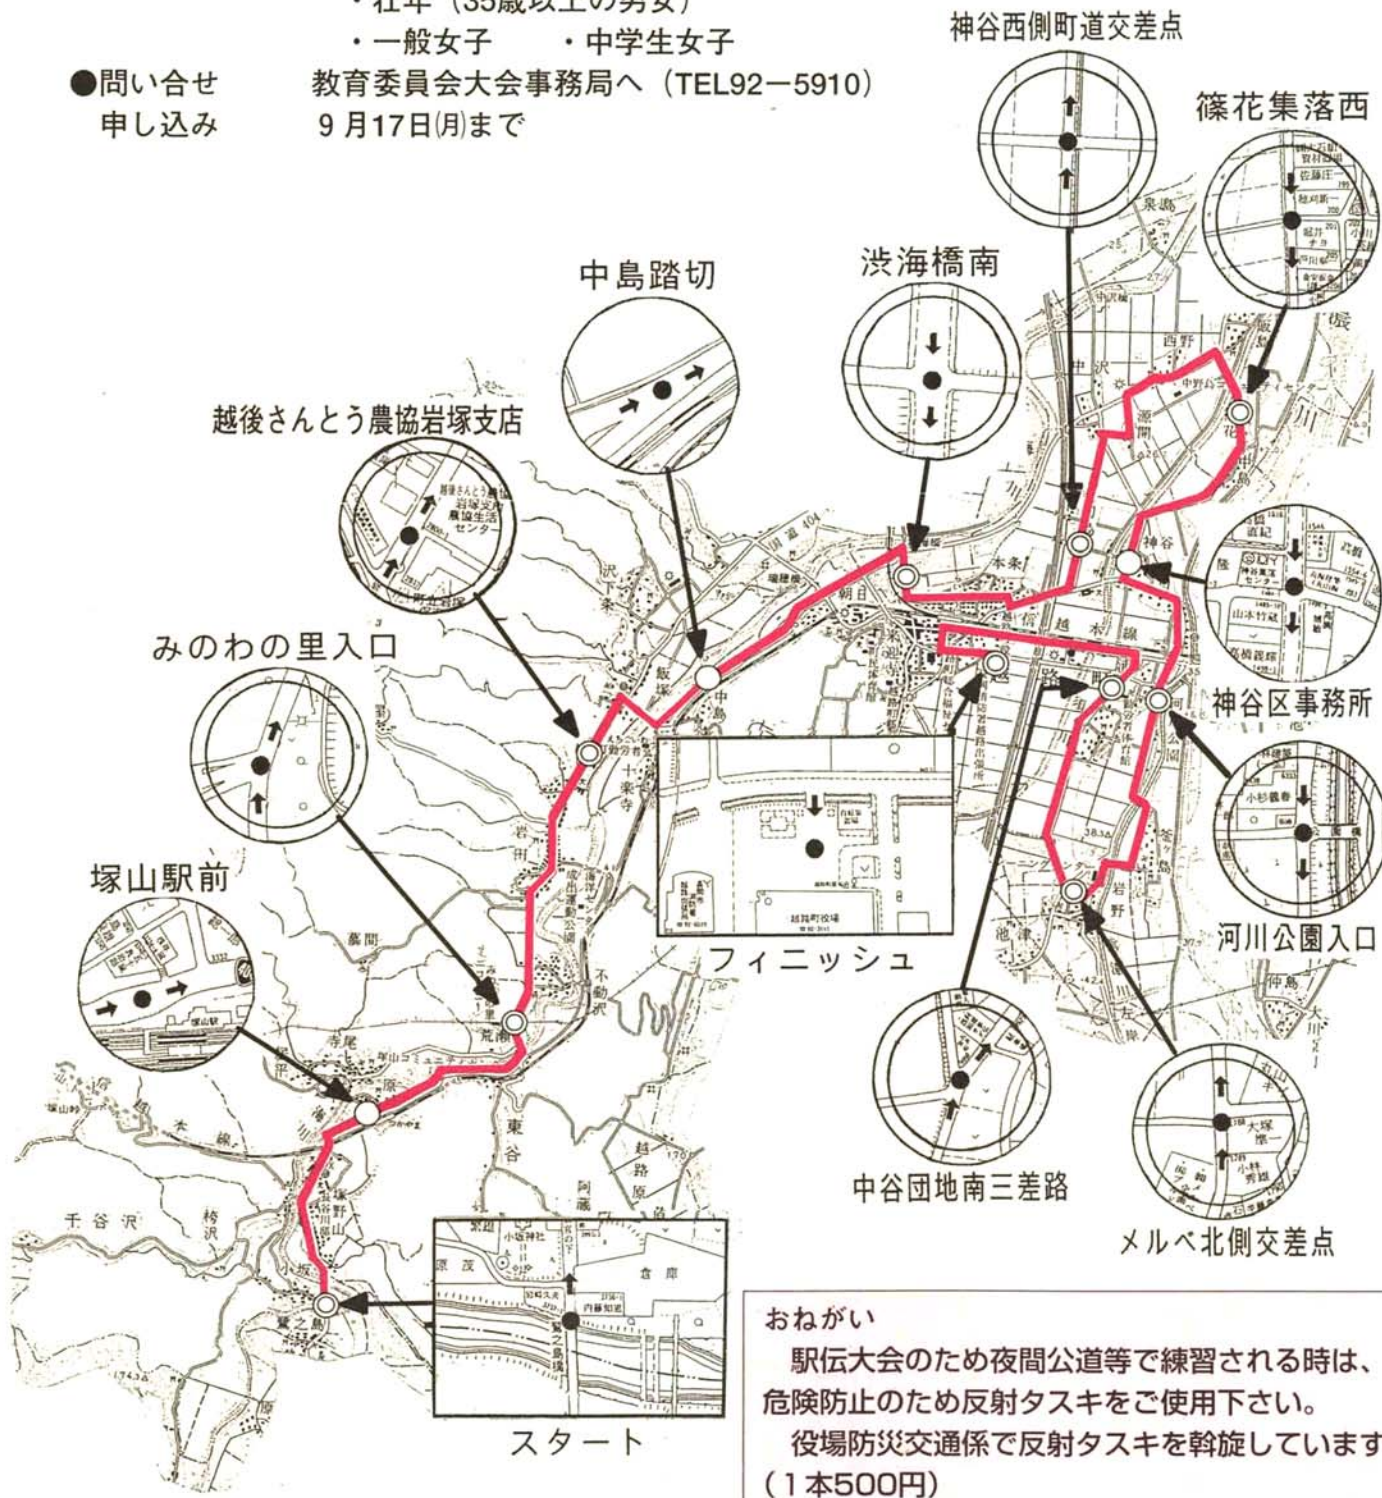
・壮年（35歳以上の男女）
・一般女子　・中学生女子
●問い合せ　教育委員会大会事務局へ（TEL92－5910）
申し込み　9月17日(月)まで

神谷西側町道交差点
篠花集落西
中島踏切
渋海橋南
越後さんとう農協岩塚支店
みのわの里入口
神谷区事務所
河川公園入口
塚山駅前
フィニッシュ
中谷団地南三差路
メルベ北側交差点
スタート

おねがい
駅伝大会のため夜間公道等で練習される時は、危険防止のため反射タスキをご使用下さい。
役場防災交通係で反射タスキを斡旋しています
（1本500円）